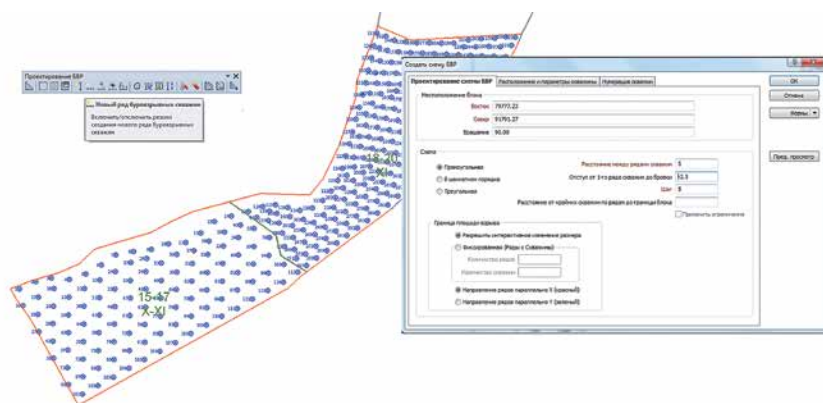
Проектирование БВР

Новый ряд буровзрывных скважин
Включить/отключить режим создания нового ряда буровзрывных скважин

15-20
XI

15-17
X-XI

Создать схему БВР

Проектирование схемы БВР | Расположение и параметры скважины | Нумерация скважин

Местоположение блока
Восток 79777.22
Север 91791.27
Вращение 90.00

Схема
Прямоугольная
В шахматном порядке
Треугольная

Расстояние между рядами скважин 5
Отступ от 1-го ряда скважин до бровки 51.5
Шаг 5
Расстояние от крайних скважин по рядам до границы блока
Применить ограничение

Границы площади взрыва
Разрешить интерактивное изменение размера
Фиксированные (Ряды и Скважины)
Количество рядов
Количество скважин
Направление рядов параллельно X (красный)
Направление рядов параллельно Y (зеленый)

OK
Отмена
Формы
Пред. просмотр